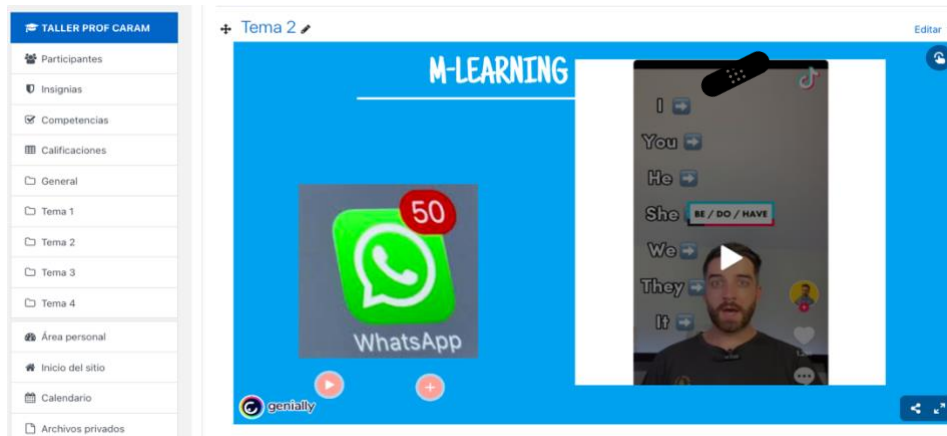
TALLER PROF CARAM
Participantes
Insignias
Competencias
Calificaciones
General
Tema 1
Tema 2
Tema 3
Tema 4
Área personal
Inicio del sitio
Calendario
Archivos privados

Tema 2
Editar

M-LEARNING

50
WhatsApp

I
You
He
She BE / DO / HAVE
We
They
It

genially